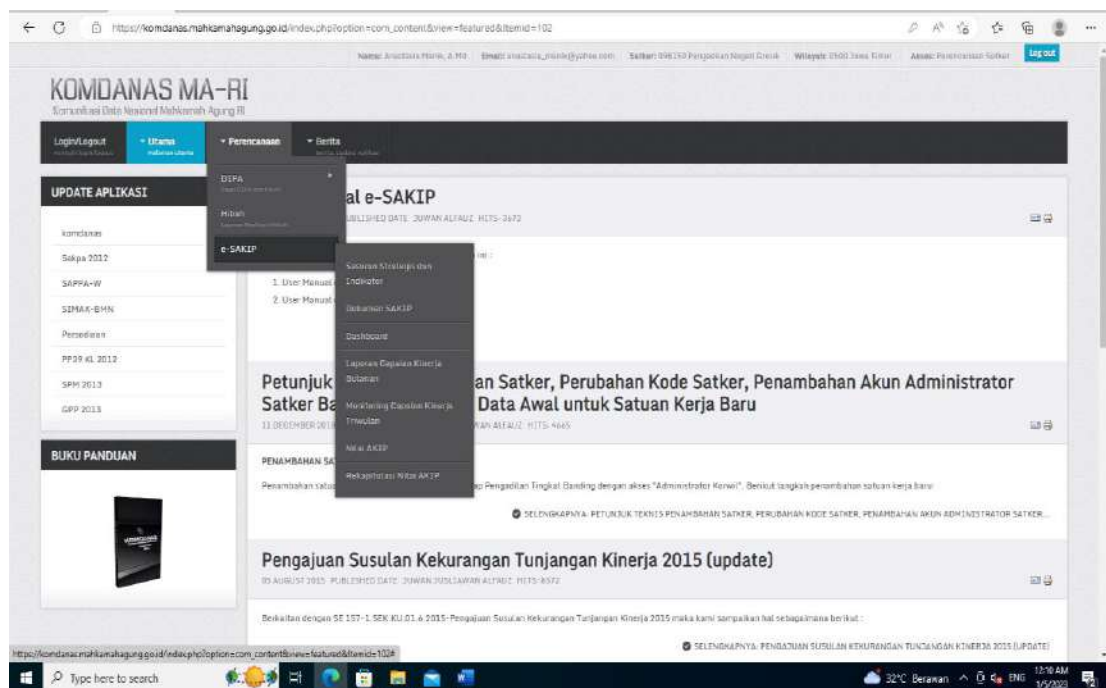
https://komdanas.mahkamahagung.go.id/index.php?option=com_content&view=featured&Itemid=102

Nama: Anastasia Mosie, A.Md Email: anastasia_mosie@yahoo.com Satker: 098150 Pengadilan Negeri Gresik Wilayah: 2500 Jawa Timur Akses: Perencanaan Satker Log out

KOMDANAS MA-RI
Komunikasi Data Nasional Mahkamah Agung RI

Login/Logout | Utama | Perencanaan | Berita

DIPA
Hibah
e-SAKIP

Sasaran Strategis dan Indikator
Dokumen SAKIP
Dashboard
Laporan Capaian Kinerja Bulanan
Monitoring Capaian Kinerja Triwulan
Nilai AKIP
Rekapitulasi Nilai AKIP

UPDATE APLIKASI
komdanas
Sakpa 2012
SAPPA-W
SIMAK-BMN
Persediaan
PP39 KL 2012
SPM 2013
GPP 2013

BUKU PANDUAN

al e-SAKIP
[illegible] PUBLISHED DATE · JUWAN ALFAUZ · HITS: 3672

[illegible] ini :

1. User Manual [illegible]
2. User Manual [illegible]

Petunjuk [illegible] an Satker, Perubahan Kode Satker, Penambahan Akun Administrator Satker Ba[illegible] Data Awal untuk Satuan Kerja Baru
11 DESEMBER 201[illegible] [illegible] WAN ALFAUZ · HITS: 4665

PENAMBAHAN SA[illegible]
Penambahan satu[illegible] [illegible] p Pengadilan Tingkat Banding dengan akses "Administrator Korwil". Berikut langkah penambahan satuan kerja baru
SELENGKAPNYA: PETUNJUK TEKNIS PENAMBAHAN SATKER, PERUBAHAN KODE SATKER, PENAMBAHAN AKUN ADMINISTRATOR SATKER...

Pengajuan Susulan Kekurangan Tunjangan Kinerja 2015 (update)
05 AUGUST 2015 · PUBLISHED DATE · JUWAN JUSLIAWAN ALFAUZ · HITS: 8572

Berkaitan dengan SE 157-1.SEK.KU.01.6.2015-Pengajuan Susulan Kekurangan Tunjangan Kinerja 2015 maka kami sampaikan hal sebagaimana berikut :
SELENGKAPNYA: PENGAJUAN SUSULAN KEKURANGAN TUNJANGAN KINERJA 2015 (UPDATE)

https://komdanas.mahkamahagung.go.id/index.php?option=com_content&view=featured&Itemid=102#

Type here to search
32°C Berawan ENG 12:10 AM 1/5/2023